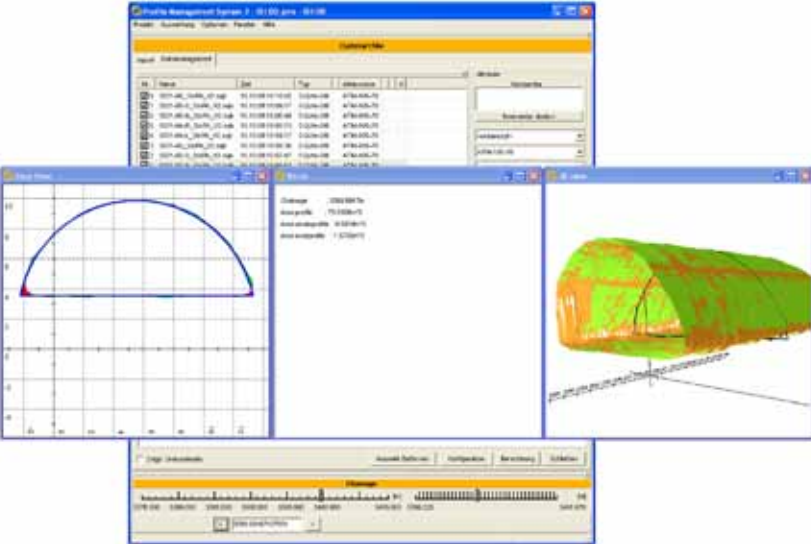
Profile Management System 3 - 00:00 pms - 00:00

Datei Auswertung Optionen Fenster Hilfe

Customer title

Import Datenmanagement

Nr. Name Zeit Typ Abkürzung

Aktionen

Chainage : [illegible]
Area profile : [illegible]
Area underprofile : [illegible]
Area overprofile : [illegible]

Zeige Unterprofile

Auswahl Referenz Konfiguration Berechnung Schließen

Chainage

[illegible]